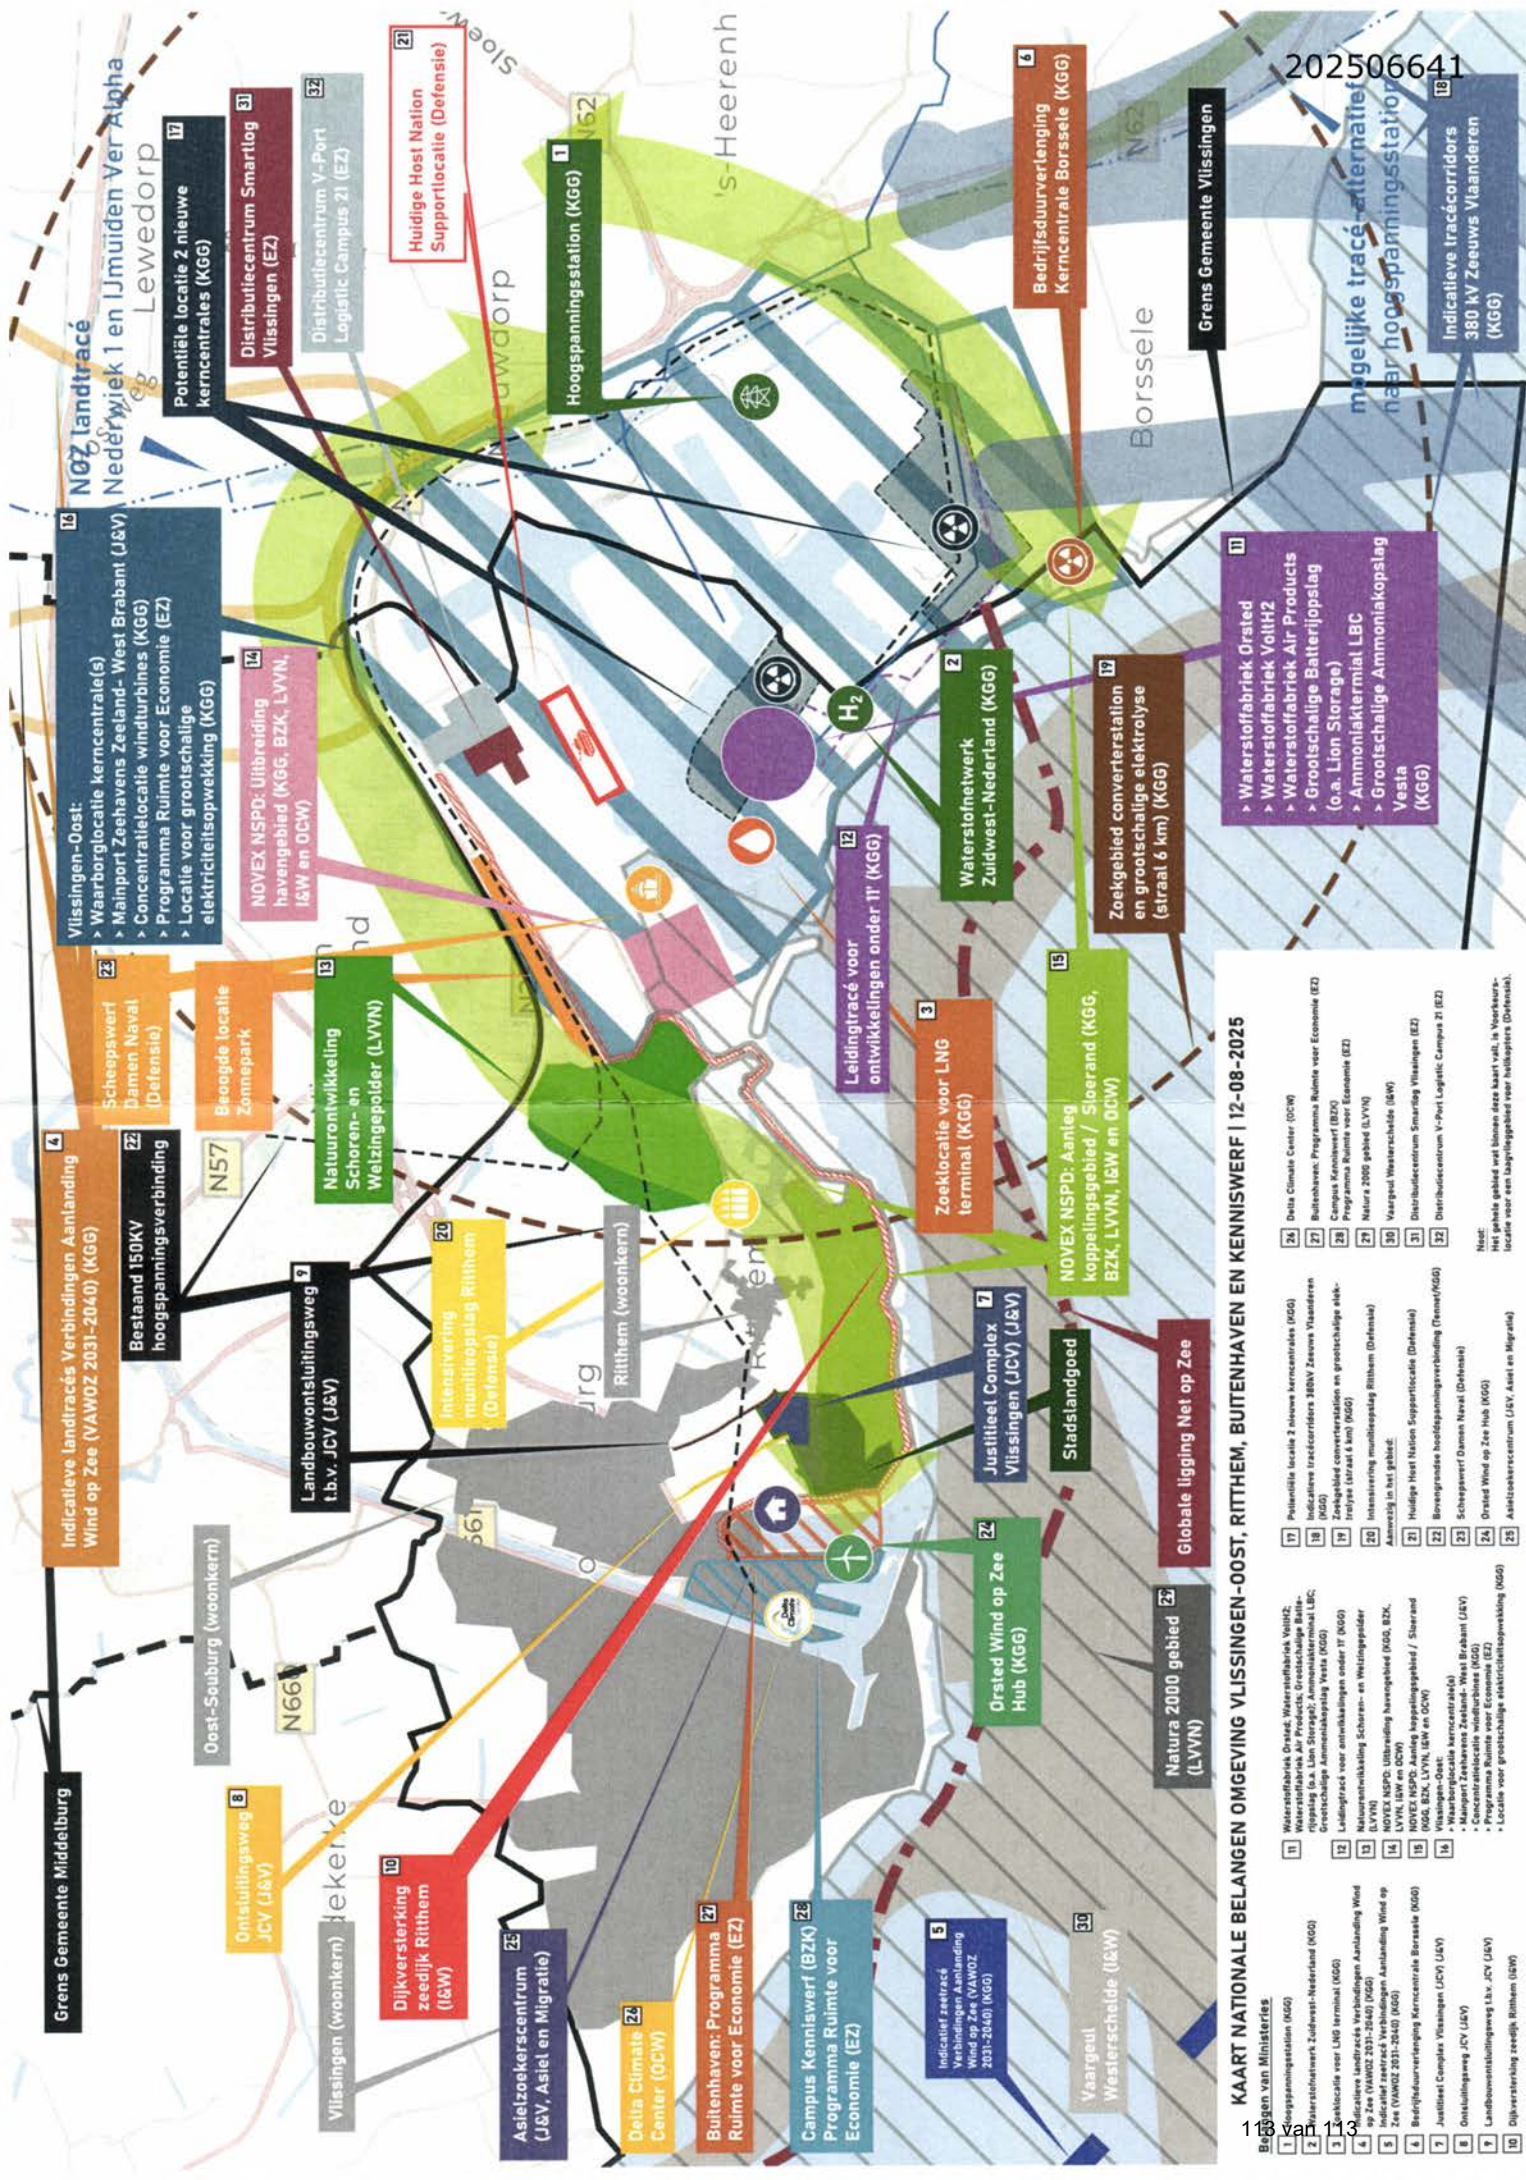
202506641

KAART NATIONALE BELANGEN OMGEVING VLISSINGEN-OOST, RITTHEM, BUITENHAVEN EN KENNISWERF | 12-08-2025

1 Hoogspanningsstation (KGG)

2 Waterstofnetwerk Zuidwest-Nederland (KGG)

3 Zoeklocatie voor LNG terminal (KGG)

4 Indicatieve landtracés Verbindingen Aanlanding Wind op Zee (VAWOZ 2031-2040) (KGG)

5 Indicatief zeetracé Verbindingen Aanlanding Wind op Zee (VAWOZ 2031-2040) (KGG)

6 Bedrijfsduurverlenging Kerncentrale Borssele (KGG)

7 Justitieel Complex Vlissingen (JCV) (J&V)

8 Ontsluitingsweg JCV (J&V)

9 Landbouwontsluitingsweg t.b.v. JCV (J&V)

10 Dijkversterking zeedijk Ritthem (I&W)

11 Waterstoffabriek Orsted
› Waterstoffabriek VoltH2
› Waterstoffabriek Air Products
› Grootschalige Batterijopslag (o.a. Lion Storage)
› Ammoniakterminal LBC
› Grootschalige Ammoniakopslag Vesta (KGG)

12 Leidingtracé voor ontwikkelingen onder 11 (KGG)

13 Natuurontwikkeling Schoren- en Welzingepolder (LVVN)

14 NOVEX NSPD: Uitbreiding havengebied (KGG, BZK, LVVN, I&W en OCW)

15 NOVEX NSPD: Aanleg koppelingsgebied / Sloerand (KGG, BZK, LVVN, I&W en OCW)

16 Vlissingen-Oost:
› Waarborglocatie kerncentrale(s)
› Mainport Zeehavens Zeeland- West Brabant (J&V)
› Concentratielocatie windturbines (KGG)
› Programma Ruimte voor Economie (EZ)
› Locatie voor grootschalige elektriciteitsopwekking (KGG)

17 Potentiële locatie 2 nieuwe kerncentrales (KGG)

18 Indicatieve tracécorridors 380 kV Zeeuws Vlaanderen (KGG)

19 Zoekgebied converterstation en grootschalige elektrolyse (straal 6 km) (KGG)

20 Intensivering munitieopslag Ritthem (Defensie)

21 Huidige Host Nation Supportlocatie (Defensie)

22 Bestaand 150KV hoogspanningsverbinding

23 Scheepswerf Damen Naval (Defensie)

24 Orsted Wind op Zee Hub (KGG)

25 Asielzoekerscentrum (J&V, Asiel en Migratie)

26 Delta Climate Center (OCW)

27 Buitenhaven: Programma Ruimte voor Economie (EZ)

28 Campus Kenniswerf (BZK) Programma Ruimte voor Economie (EZ)

29 Natura 2000 gebied (LVVN)

30 Vaargeul Westerschelde (I&W)

31 Distributiecentrum Smartlog Vlissingen (EZ)

32 Distributiecentrum V-Port Logistic Campus 21 (EZ)

Beoogde locatie Zonnepark

Stadslandgoed

Globale ligging Net op Zee

Grens Gemeente Middelburg

Grens Gemeente Vlissingen

Vlissingen (woonkern)

Oost-Souburg (woonkern)

Ritthem (woonkern)

NOZ landtracé Nederwiek 1 en IJmuiden Ver Alpha

mogelijke tracé-alternatief naar hoogspanningsstation

Lewedorp

's-Heerenhoek

Borssele

Sloeweg

N57

N62

N661

Begrip van Ministeries

Noot:
Het gebied wat binnen deze kaart valt, is Voorkeurslocatie voor een laagvlieggebied voor helikopters (Defensie).

113 van 113